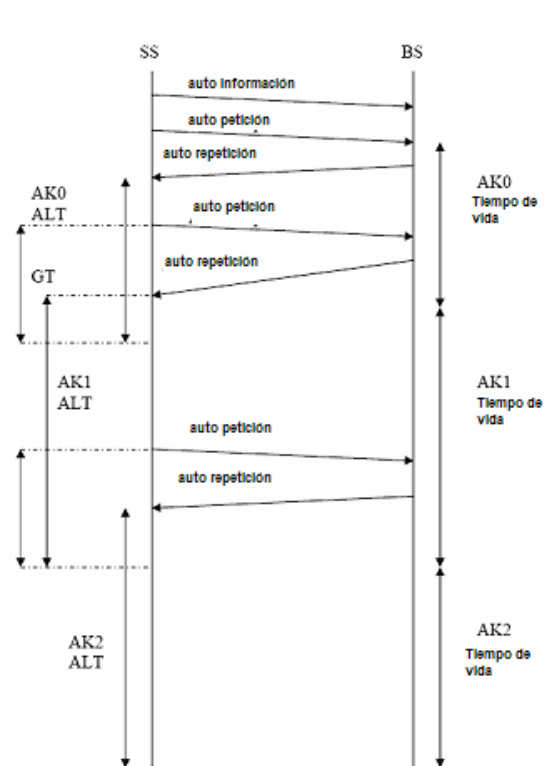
SS

BS

auto información

auto petición

auto repetición

AK0
ALT

auto petición

AK0
Tiempo de vida

auto repetición

GT

AK1
ALT

AK1
Tiempo de vida

auto petición

auto repetición

AK2
ALT

AK2
Tiempo de vida